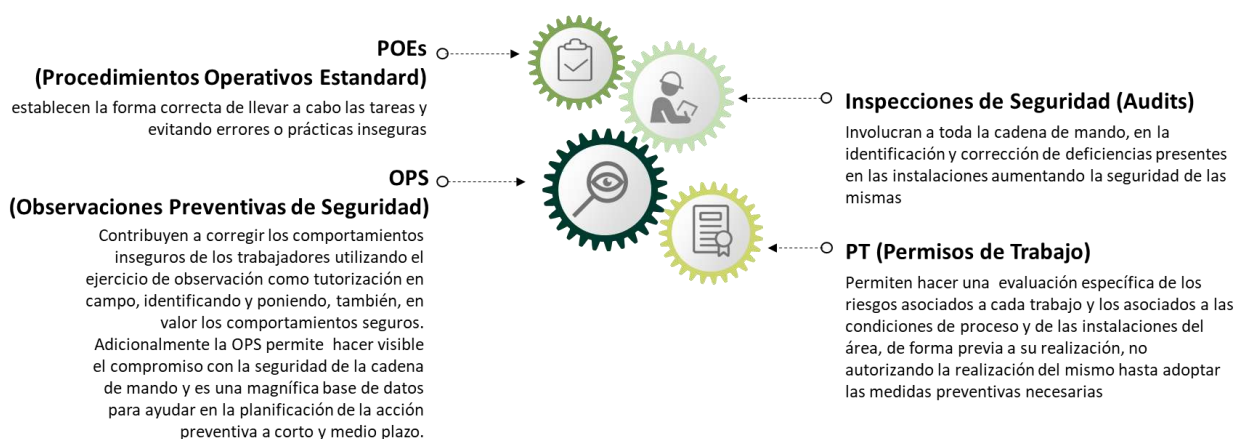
POEs
(Procedimientos Operativos Estandard)

establecen la forma correcta de llevar a cabo las tareas y evitando errores o prácticas inseguras

Inspecciones de Seguridad (Audits)

Involucran a toda la cadena de mando, en la identificación y corrección de deficiencias presentes en las instalaciones aumentando la seguridad de las mismas

OPS
(Observaciones Preventivas de Seguridad)

Contribuyen a corregir los comportamientos inseguros de los trabajadores utilizando el ejercicio de observación como tutorización en campo, identificando y poniendo, también, en valor los comportamientos seguros. Adicionalmente la OPS permite hacer visible el compromiso con la seguridad de la cadena de mando y es una magnífica base de datos para ayudar en la planificación de la acción preventiva a corto y medio plazo.

PT (Permisos de Trabajo)

Permiten hacer una evaluación específica de los riesgos asociados a cada trabajo y los asociados a las condiciones de proceso y de las instalaciones del área, de forma previa a su realización, no autorizando la realización del mismo hasta adoptar las medidas preventivas necesarias